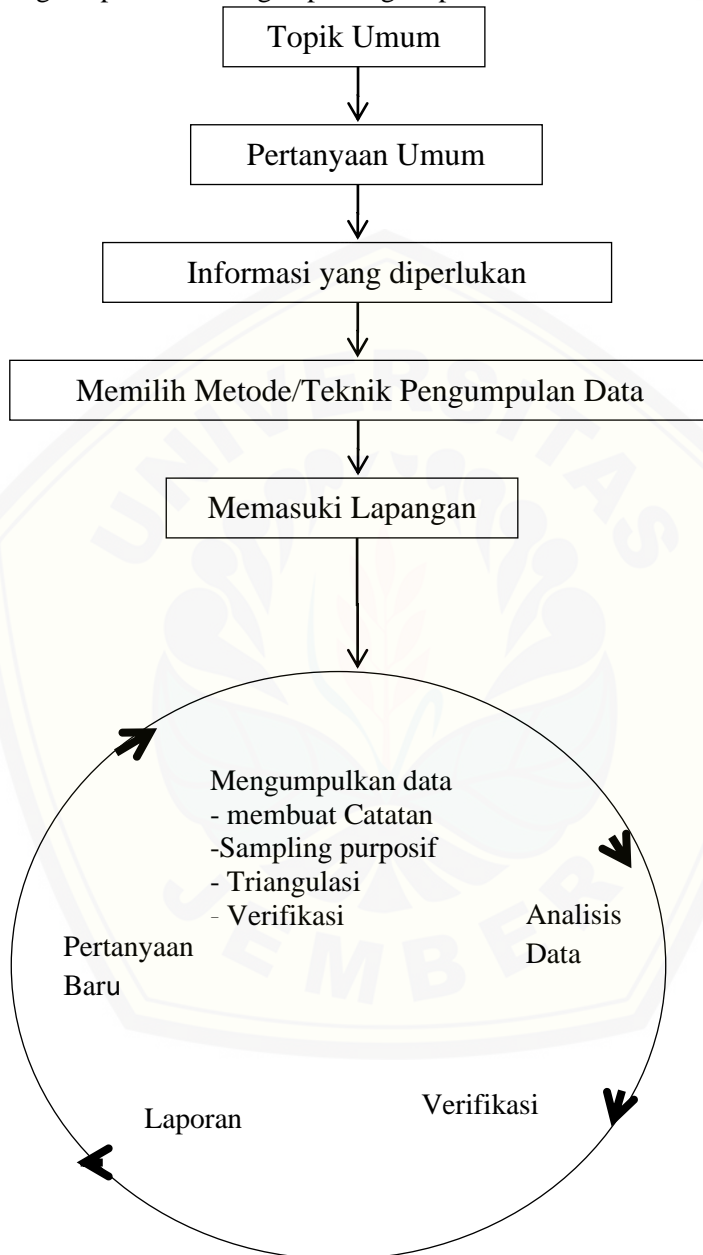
Topik Umum

Pertanyaan Umum

Informasi yang diperlukan

Memilih Metode/Teknik Pengumpulan Data

Memasuki Lapangan

Mengumpulkan data
- membuat Catatan
-Sampling purposif
- Triangulasi
- Verifikasi

Analisis Data

Verifikasi

Laporan

Pertanyaan Baru